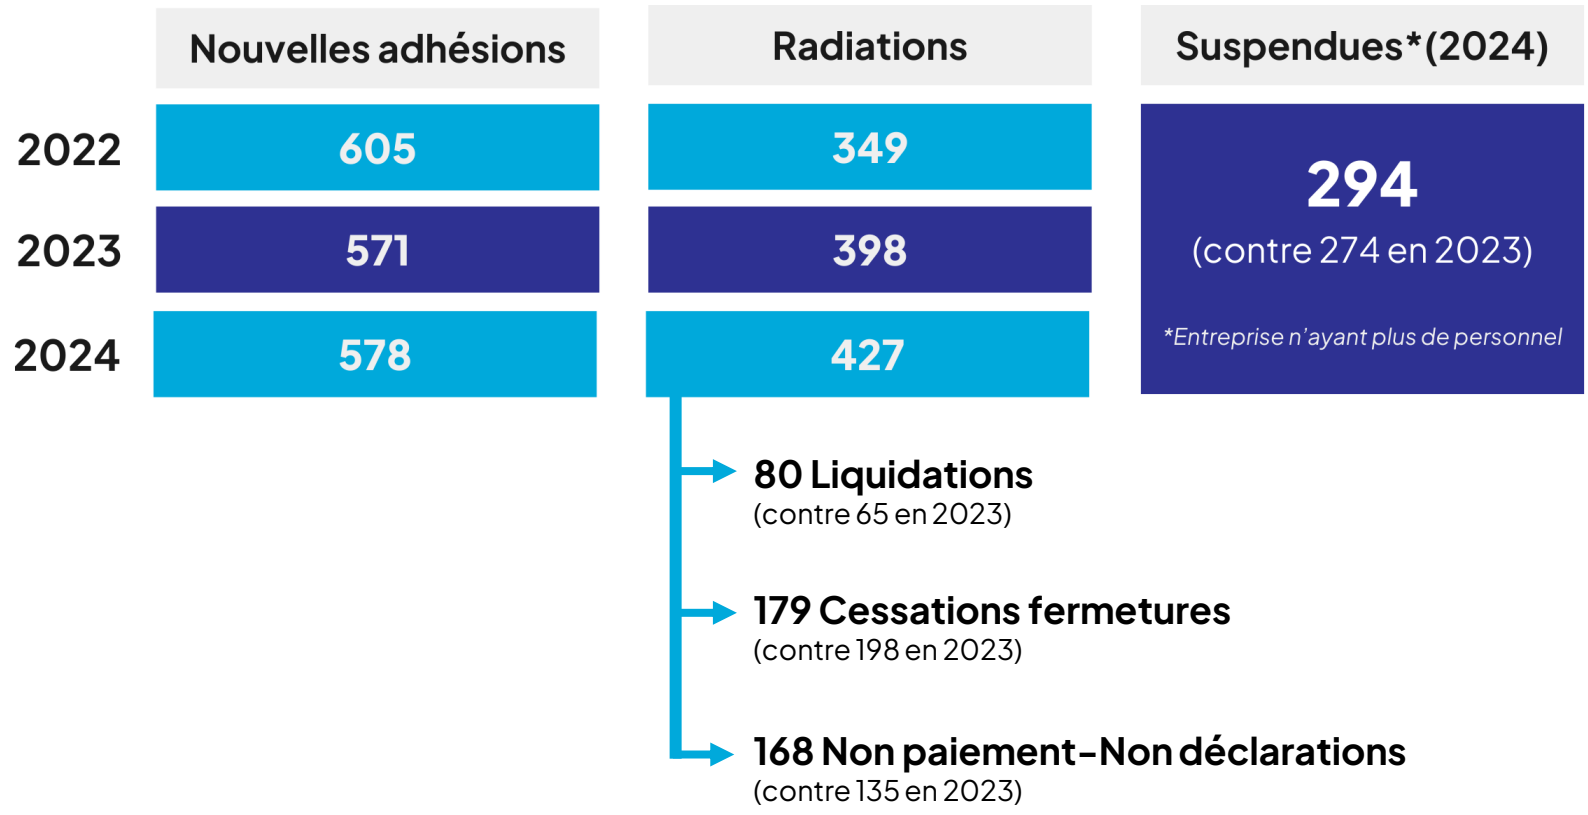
|  | Nouvelles adhésions | Radiations |
|---|---|---|
| 2022 | 605 | 349 |
| 2023 | 571 | 398 |
| 2024 | 578 | 427 |

Suspendues*(2024)

294
(contre 274 en 2023)

*Entreprise n'ayant plus de personnel

80 Liquidations
(contre 65 en 2023)

179 Cessations fermetures
(contre 198 en 2023)

168 Non paiement-Non déclarations
(contre 135 en 2023)